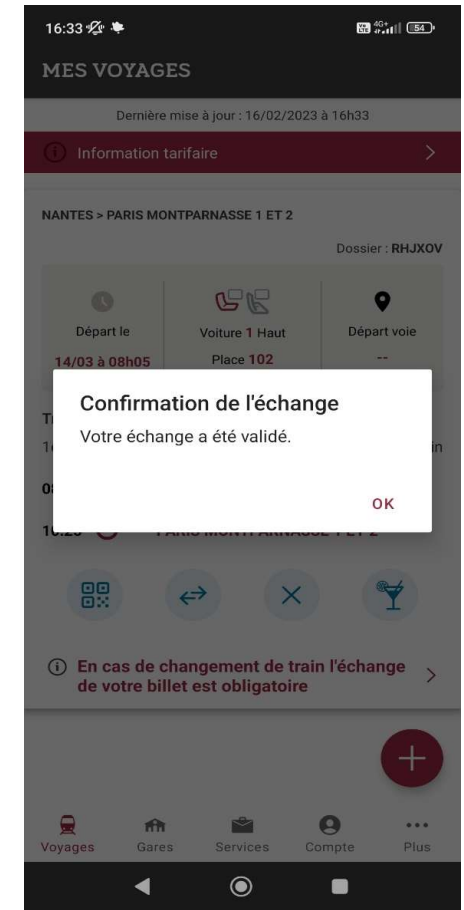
16:33

54

MES VOYAGES

Dernière mise à jour : 16/02/2023 à 16h33

Information tarifaire

NANTES > PARIS MONTPARNASSE 1 ET 2

Dossier : RHJXOV

Départ le
14/03 à 08h05

Voiture 1 Haut
Place 102

Départ voie
--

Confirmation de l'échange

Votre échange a été validé.

OK

En cas de changement de train l'échange de votre billet est obligatoire

Voyages

Gares

Services

Compte

Plus